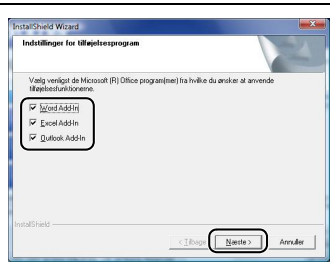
InstallShield Wizard

Indstillinger for tilføjelsesprogram

Vælg venligst de Microsoft (R) Office program(mer) fra hvilke du ønsker at anvende tilføjelsesfunktionerne.

Word Add-In

Excel Add-In

Outlook Add-In

InstallShield

< Tilbage

Næste >

Annuller